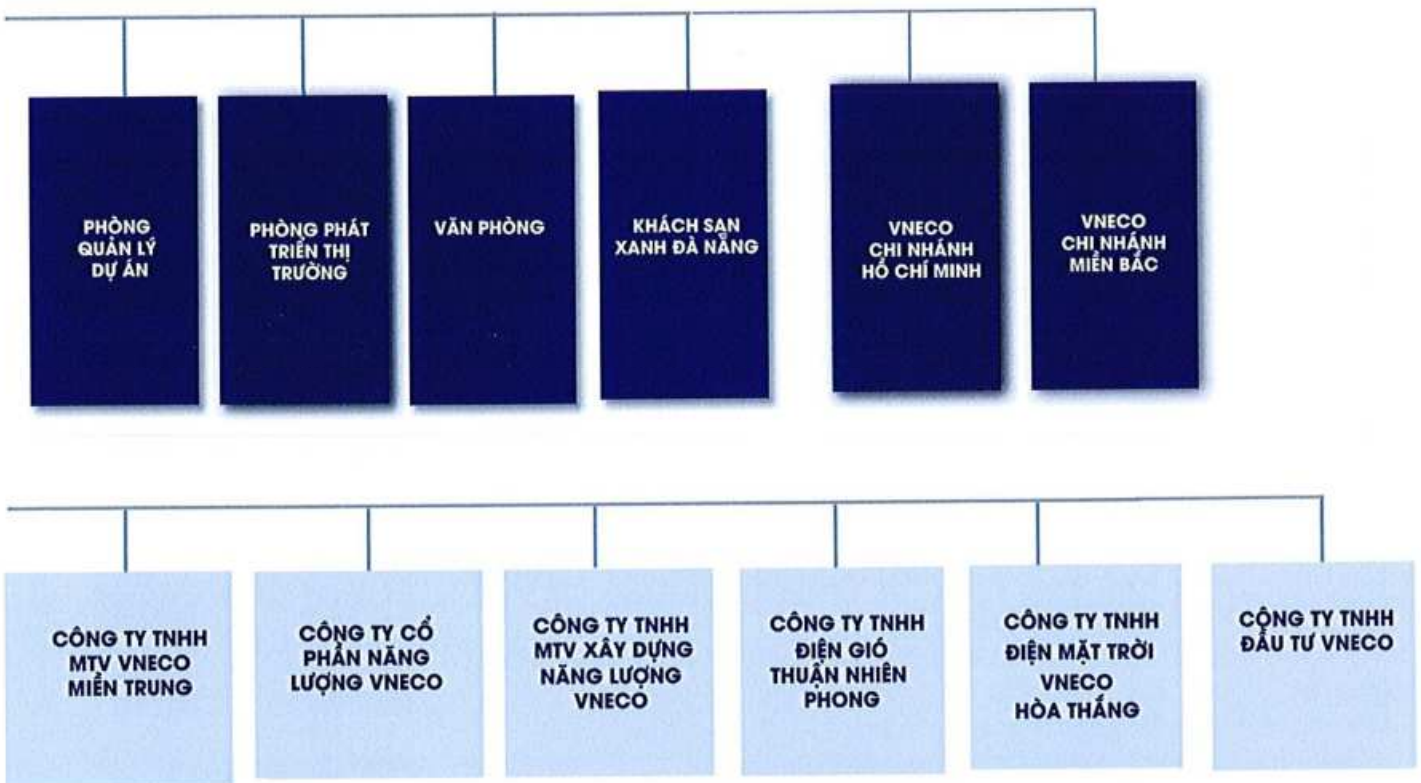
PHÒNG QUẢN LÝ DỰ ÁN

PHÒNG PHÁT TRIỂN THỊ TRƯỜNG

VĂN PHÒNG

KHÁCH SẠN XANH ĐÀ NẴNG

VNECO CHI NHÁNH HỒ CHÍ MINH

VNECO CHI NHÁNH MIỀN BẮC

CÔNG TY TNHH MTV VNECO MIỀN TRUNG

CÔNG TY CỔ PHẦN NĂNG LƯỢNG VNECO

CÔNG TY TNHH MTV XÂY DỰNG NĂNG LƯỢNG VNECO

CÔNG TY TNHH ĐIỆN GIÓ THUẬN NHIÊN PHONG

CÔNG TY TNHH ĐIỆN MẶT TRỜI VNECO HÒA THẮNG

CÔNG TY TNHH ĐẦU TƯ VNECO